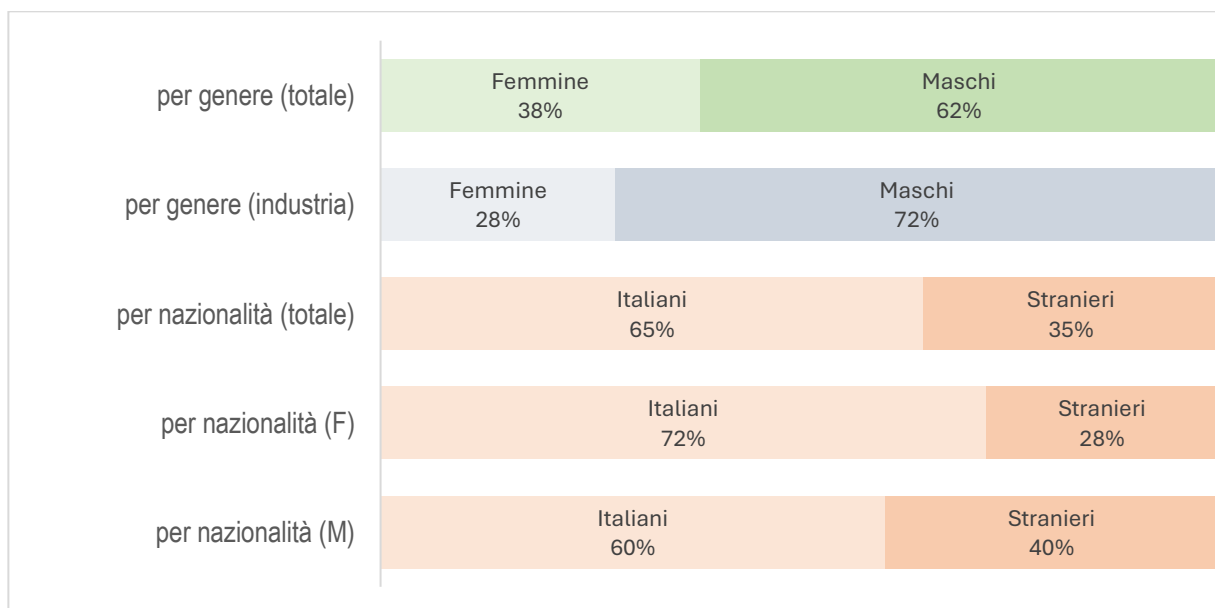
per genere (totale)
Femmine
38%
Maschi
62%

per genere (industria)
Femmine
28%
Maschi
72%

per nazionalità (totale)
Italiani
65%
Stranieri
35%

per nazionalità (F)
Italiani
72%
Stranieri
28%

per nazionalità (M)
Italiani
60%
Stranieri
40%